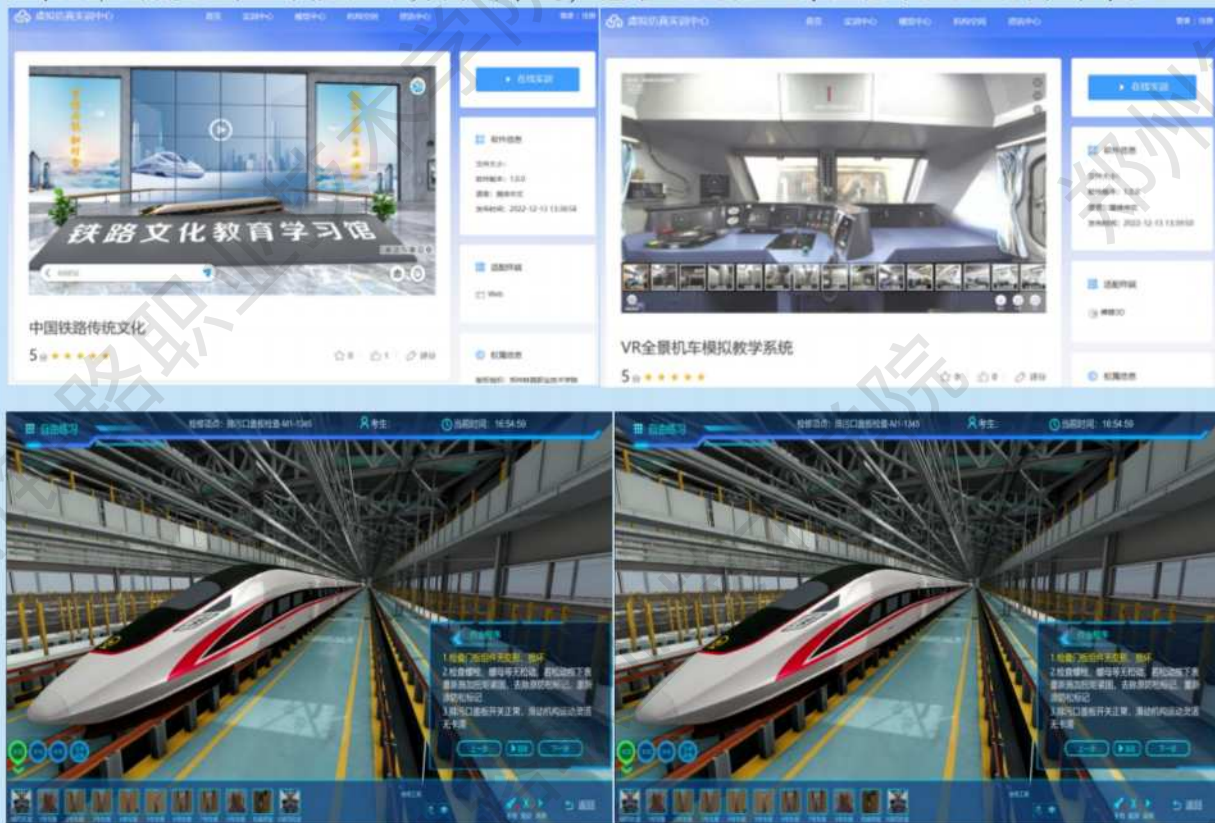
虚拟仿真实训中心 首页 实训中心 模型中心 机构空间 资源中心

在线实训

软件信息

铁路文化教育学习馆

中国铁路传统文化

5分

适配终端

Web

权属信息

虚拟仿真实训中心 首页 实训中心 模型中心 机构空间 资源中心 登录

在线实训

软件信息

发布时间：2022-12-13 13:30:58

适配终端

VR全景机车模拟教学系统

5分

权属信息

自由练习 当前时间：16:54:59 考生:

自由练习 当前时间：16:54:59 考生:

返回

返回